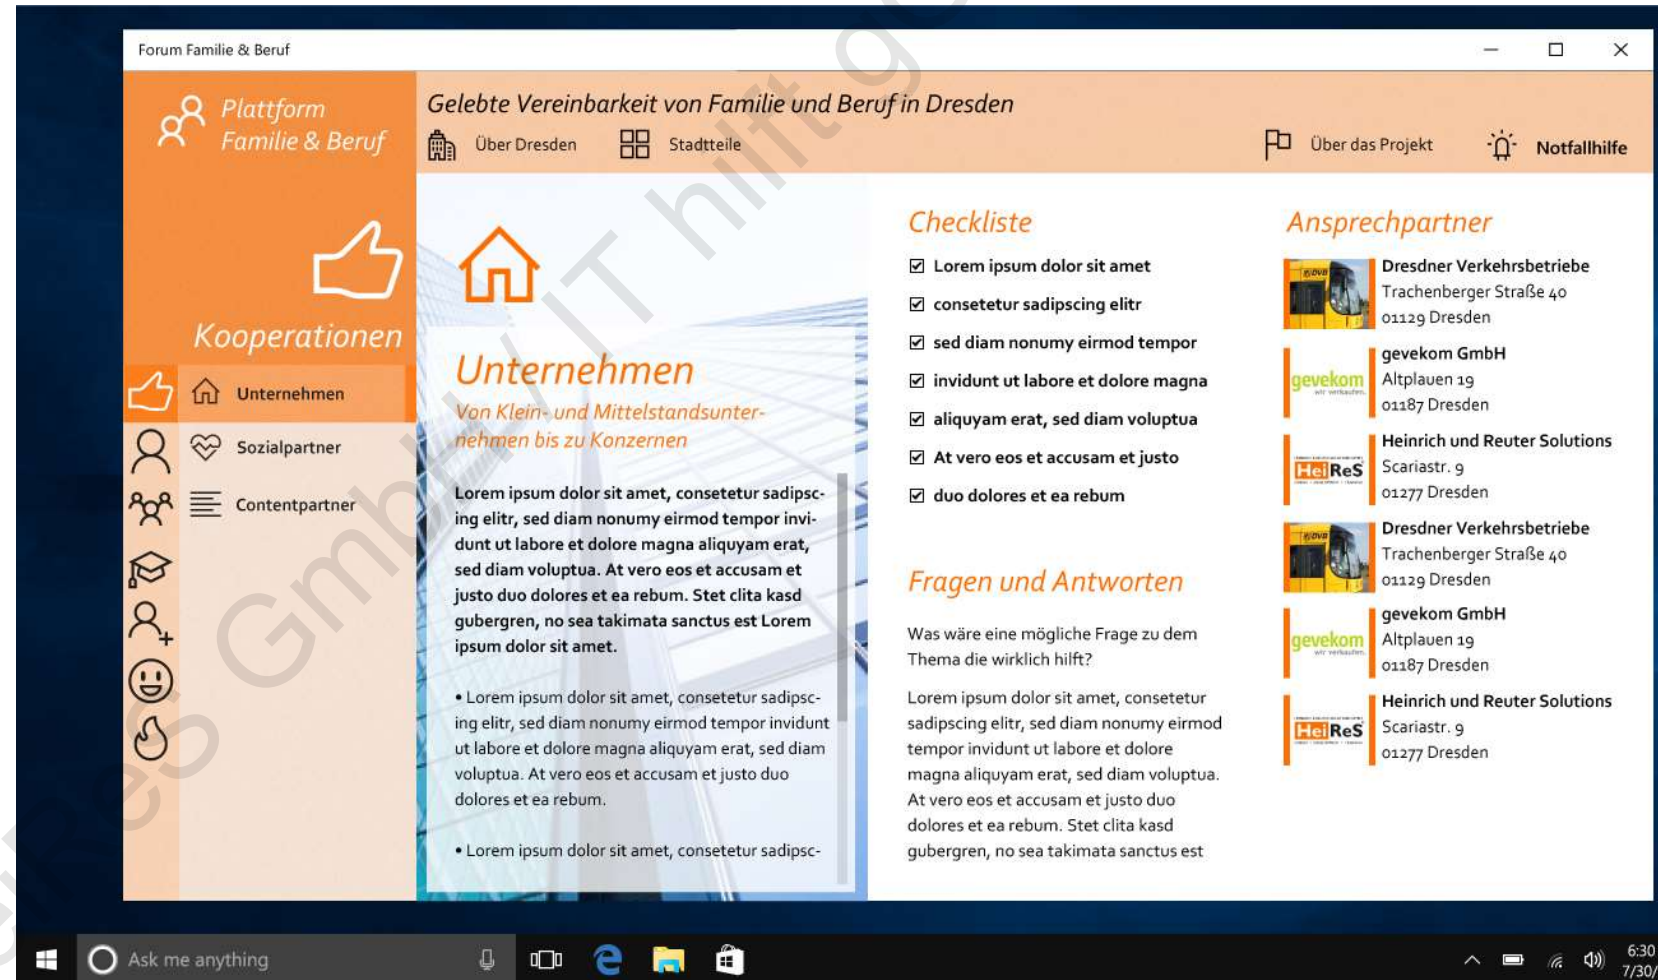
Forum Familie & Beruf

Plattform Familie & Beruf

Gelebte Vereinbarkeit von Familie und Beruf in Dresden

Über Dresden Stadtteile Über das Projekt Notfallhilfe

Kooperationen

Unternehmen
Sozialpartner
Contentpartner

Unternehmen

Von Klein- und Mittelstandsunternehmen bis zu Konzernen

Lorem ipsum dolor sit amet, consetetur sadipscing elitr, sed diam nonumy eirmod tempor invidunt ut labore et dolore magna aliquyam erat, sed diam voluptua. At vero eos et accusam et justo duo dolores et ea rebum. Stet clita kasd gubergren, no sea takimata sanctus est Lorem ipsum dolor sit amet.

• Lorem ipsum dolor sit amet, consetetur sadipscing elitr, sed diam nonumy eirmod tempor invidunt ut labore et dolore magna aliquyam erat, sed diam voluptua. At vero eos et accusam et justo duo dolores et ea rebum.

• Lorem ipsum dolor sit amet, consetetur sadipsc-

Checkliste

☑ Lorem ipsum dolor sit amet
☑ consetetur sadipscing elitr
☑ sed diam nonumy eirmod tempor
☑ invidunt ut labore et dolore magna
☑ aliquyam erat, sed diam voluptua
☑ At vero eos et accusam et justo
☑ duo dolores et ea rebum

Fragen und Antworten

Was wäre eine mögliche Frage zu dem Thema die wirklich hilft?

Lorem ipsum dolor sit amet, consetetur sadipscing elitr, sed diam nonumy eirmod tempor invidunt ut labore et dolore magna aliquyam erat, sed diam voluptua. At vero eos et accusam et justo duo dolores et ea rebum. Stet clita kasd gubergren, no sea takimata sanctus est

Ansprechpartner

Dresdner Verkehrsbetriebe
Trachenberger Straße 40
01129 Dresden

gevekom GmbH
Altplauen 19
01187 Dresden

Heinrich und Reuter Solutions
Scariastr. 9
01277 Dresden

Dresdner Verkehrsbetriebe
Trachenberger Straße 40
01129 Dresden

gevekom GmbH
Altplauen 19
01187 Dresden

Heinrich und Reuter Solutions
Scariastr. 9
01277 Dresden

Ask me anything

6:30
7/30/